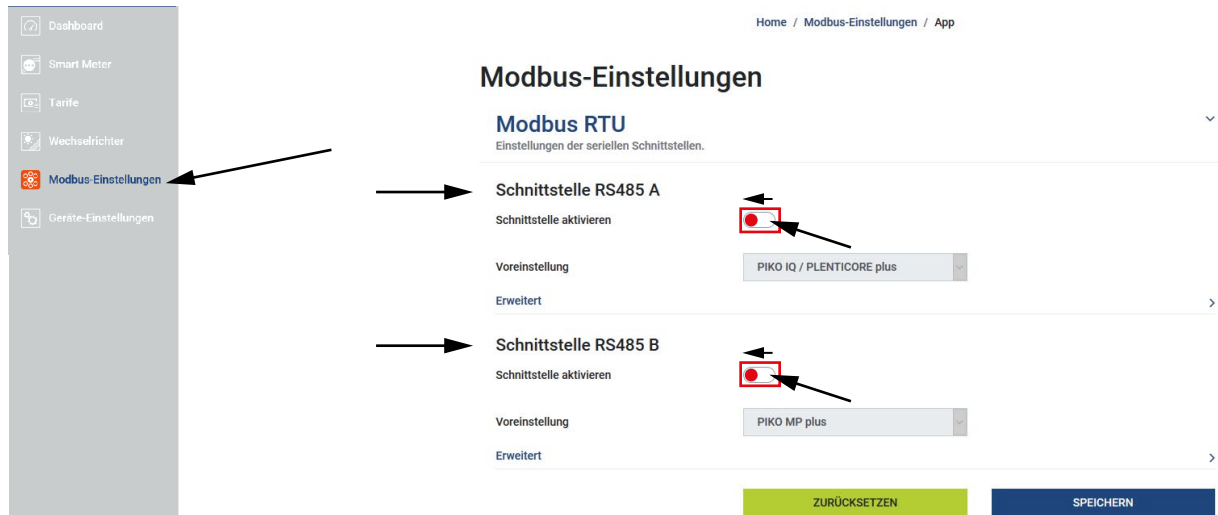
Dashboard
Smart Meter
Tarife
Wechselrichter
Modbus-Einstellungen
Geräte-Einstellungen

Home / Modbus-Einstellungen / App

Modbus-Einstellungen

Modbus RTU
Einstellungen der seriellen Schnittstellen.

Schnittstelle RS485 A
Schnittstelle aktivieren
Voreinstellung
PIKO IQ / PLENTICORE plus
Erweitert

Schnittstelle RS485 B
Schnittstelle aktivieren
Voreinstellung
PIKO MP plus
Erweitert

ZURÜCKSETZEN
SPEICHERN